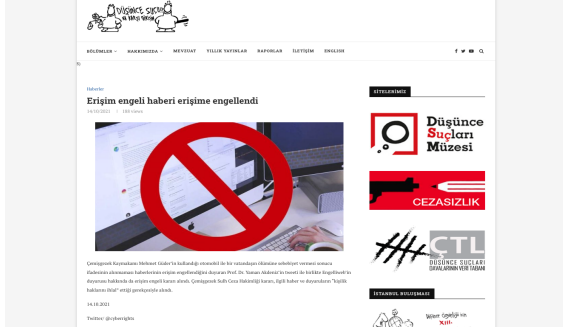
Düşünce Suçu?! na karşı girişim

BÖLÜMLER HAKKIMIZDA MEVZUAT YILLIK YAYINLAR RAPORLAR İLETİŞİM ENGLISH

Haberler

Erişim engeli haberi erişime engellendi

14.10.2021 · 188 Views

Çemişgezek Kaymakamı Mehmet Ünder'in kullandığı otomobil ile bir vatandaşın ölümüne sebebiyet vermesi sonrası ifadesinin alınmaması haberlerinin erişim engellendiğini duyuran Prof. Dr. Yaman Akdeniz'in tweeti de birlikte Engelliweb'in duyurusu hakkında da erişim engeli kararı alındı. Çemişgezek Sulh Ceza Hakimliği kararı, ilgili haber ve duyurulara "kişilik haklarını ihlal" ettiği gerekçesiyle alındı.

14.10.2021

Twitter: @cyberrights

SİTELERİMİZ

Düşünce Suçları Müzesi

CEZASIZLIK

ÇTL DÜŞÜNCE SUÇLARI DAVALARININ VERİ TABANI

İSTANBUL BULUŞMASI

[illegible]